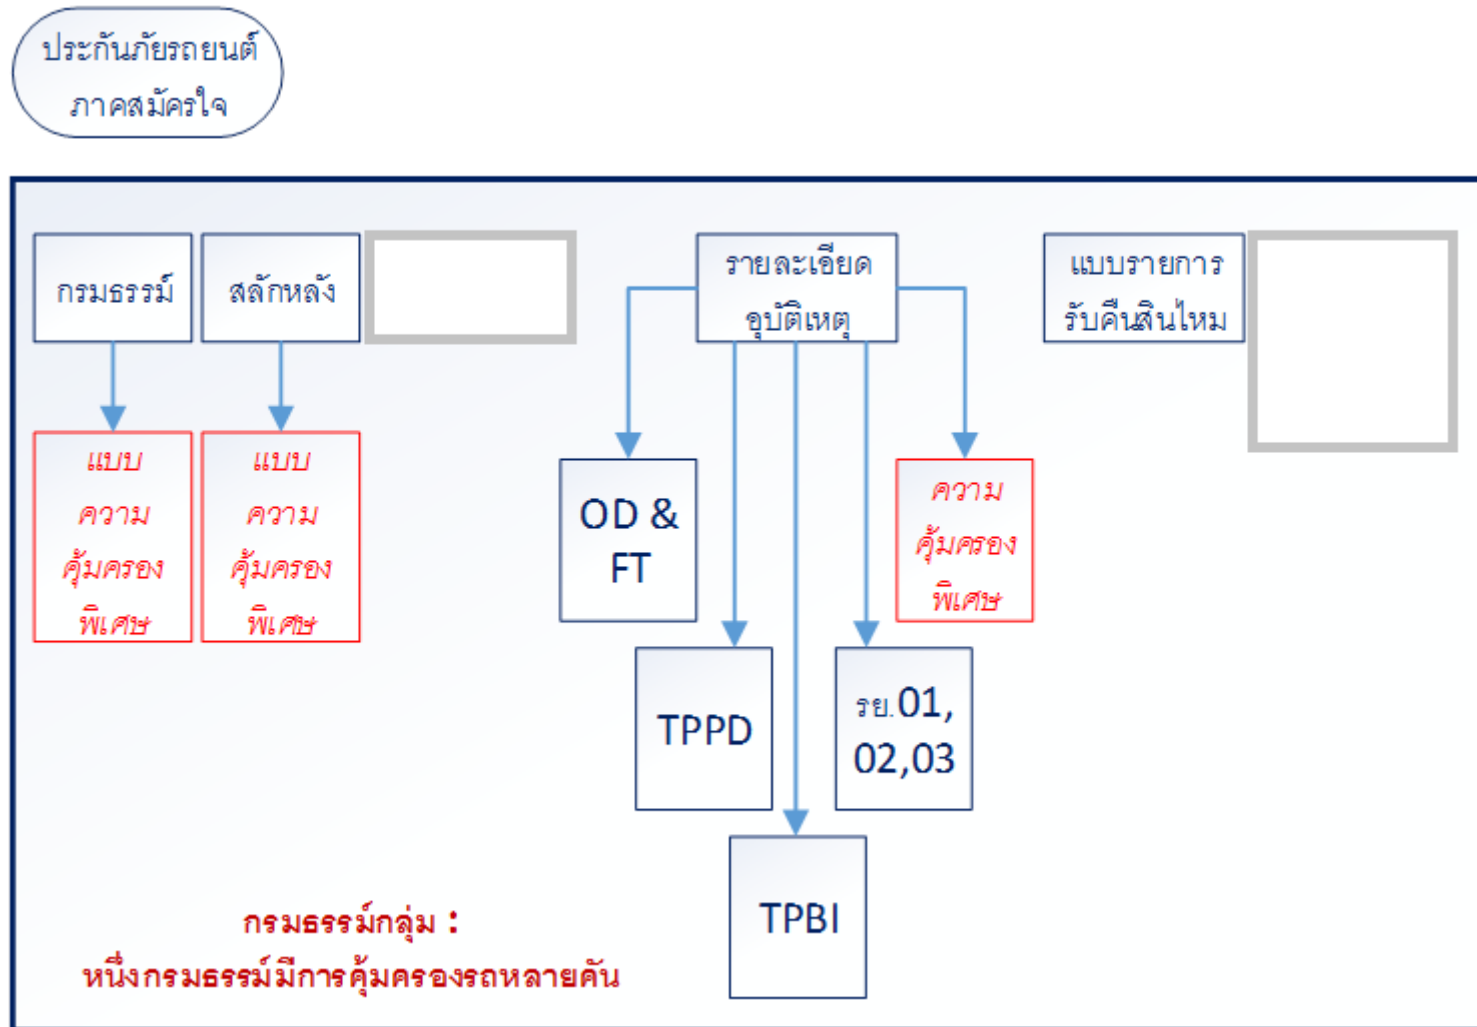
ประกันภัยรถยนต์ภาคสมัครใจ

กรมธรรม์

สลักหลัง

รายละเอียดอุบัติเหตุ

แบบรายการรับคืนสินไหม

แบบความคุ้มครองพิเศษ

แบบความคุ้มครองพิเศษ

OD & FT

ความคุ้มครองพิเศษ

TPPD

รย.01, 02,03

TPBI

กรมธรรม์กลุ่ม :
หนึ่งกรมธรรม์มีการคุ้มครองรถหลายคัน